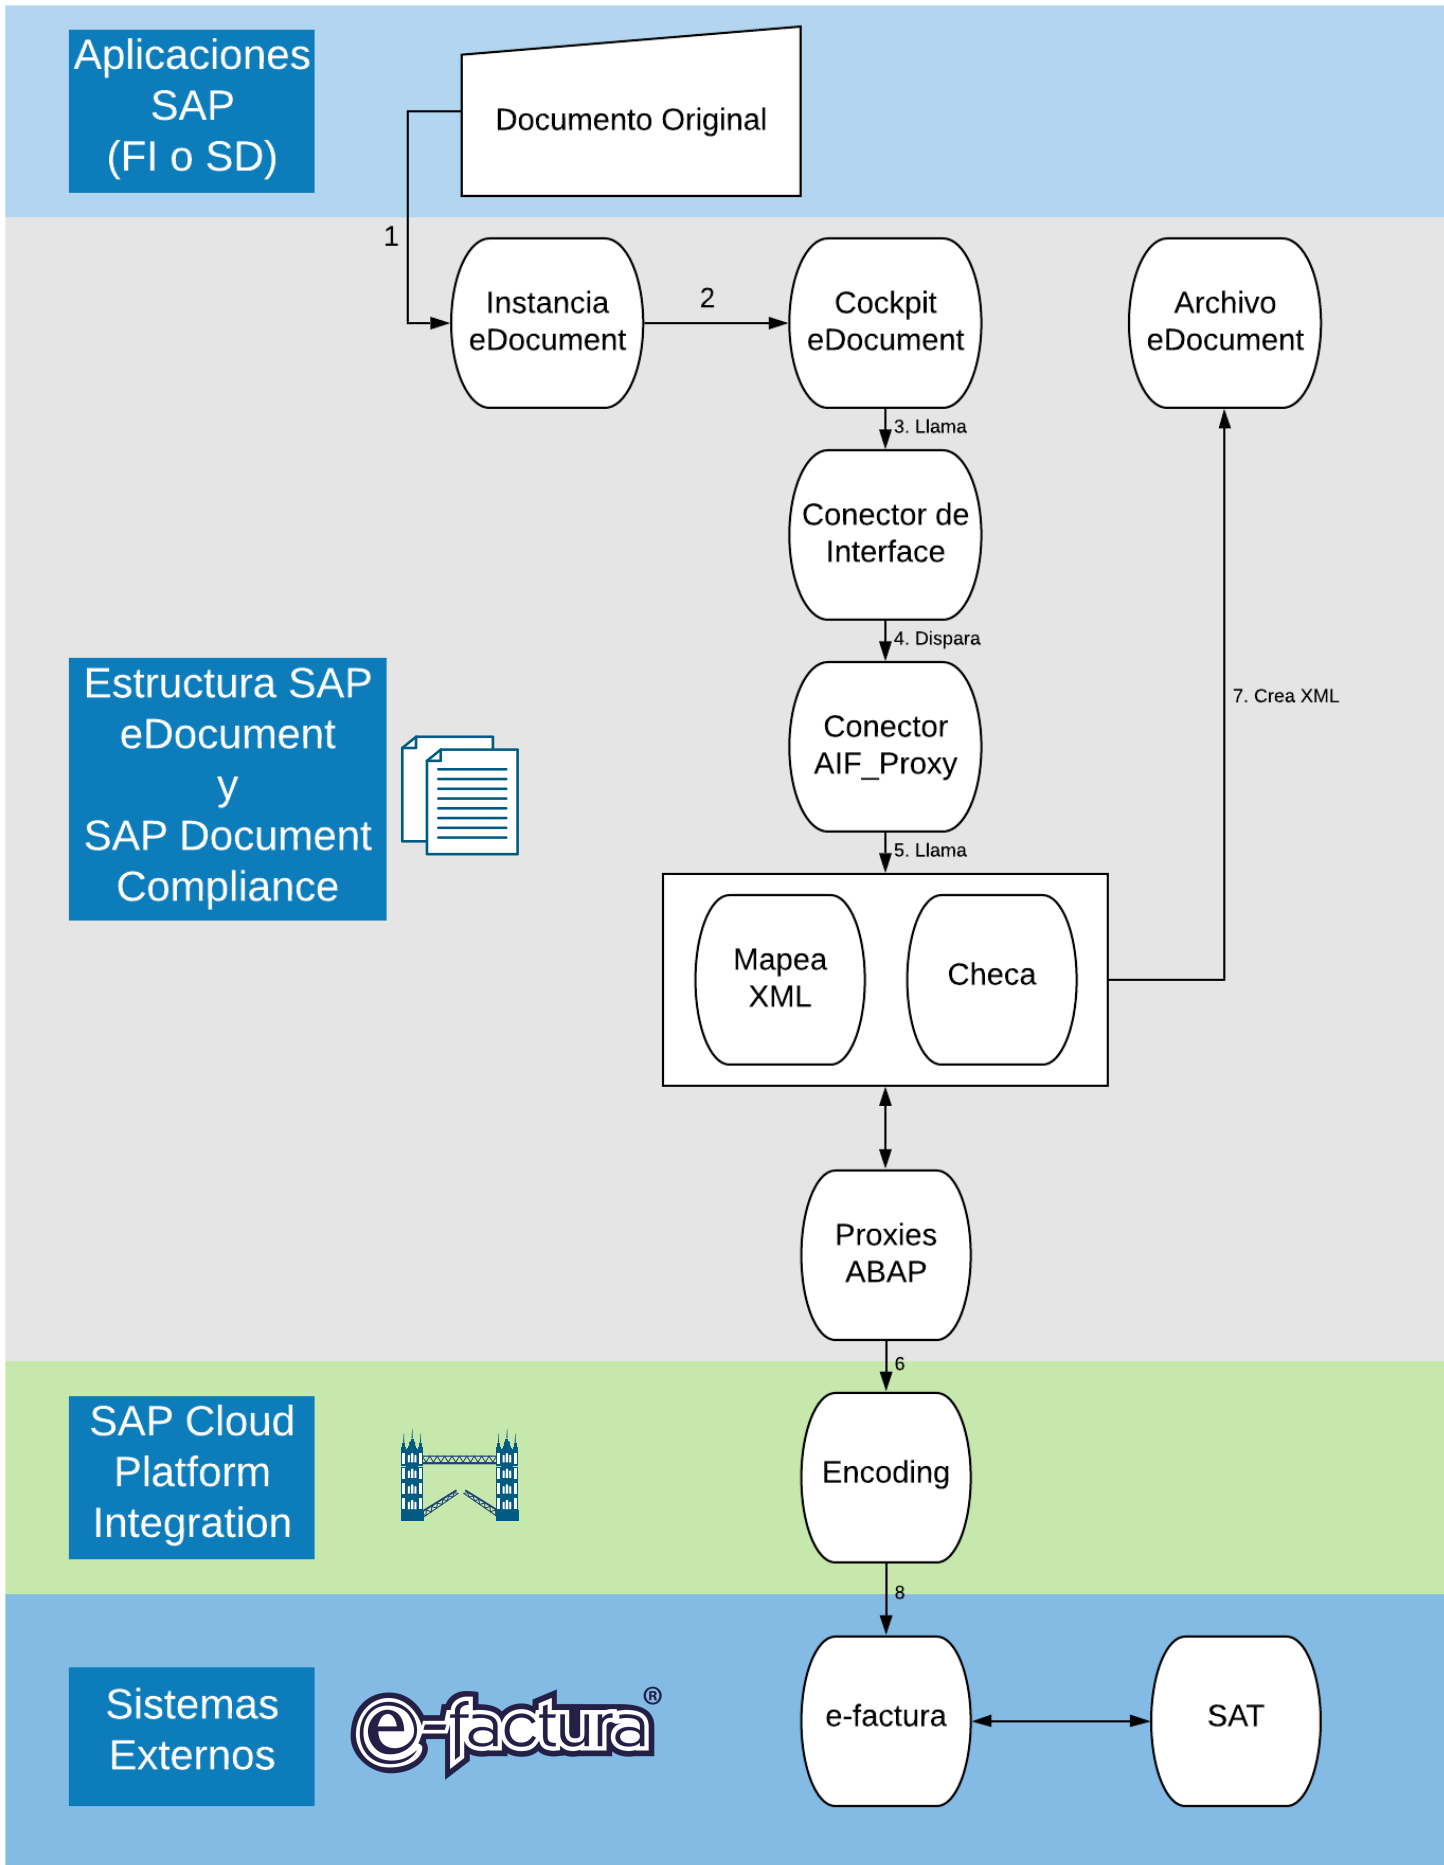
Aplicaciones SAP (FI o SD)

Documento Original

1

Instancia eDocument

2

Cockpit eDocument

Archivo eDocument

3. Llama

Conector de Interface

4. Dispara

Estructura SAP eDocument y SAP Document Compliance

Conector AIF_Proxy

7. Crea XML

5. Llama

Mapea XML

Checa

Proxies ABAP

6

SAP Cloud Platform Integration

Encoding

8

Sistemas Externos

e-factura®

e-factura

SAT